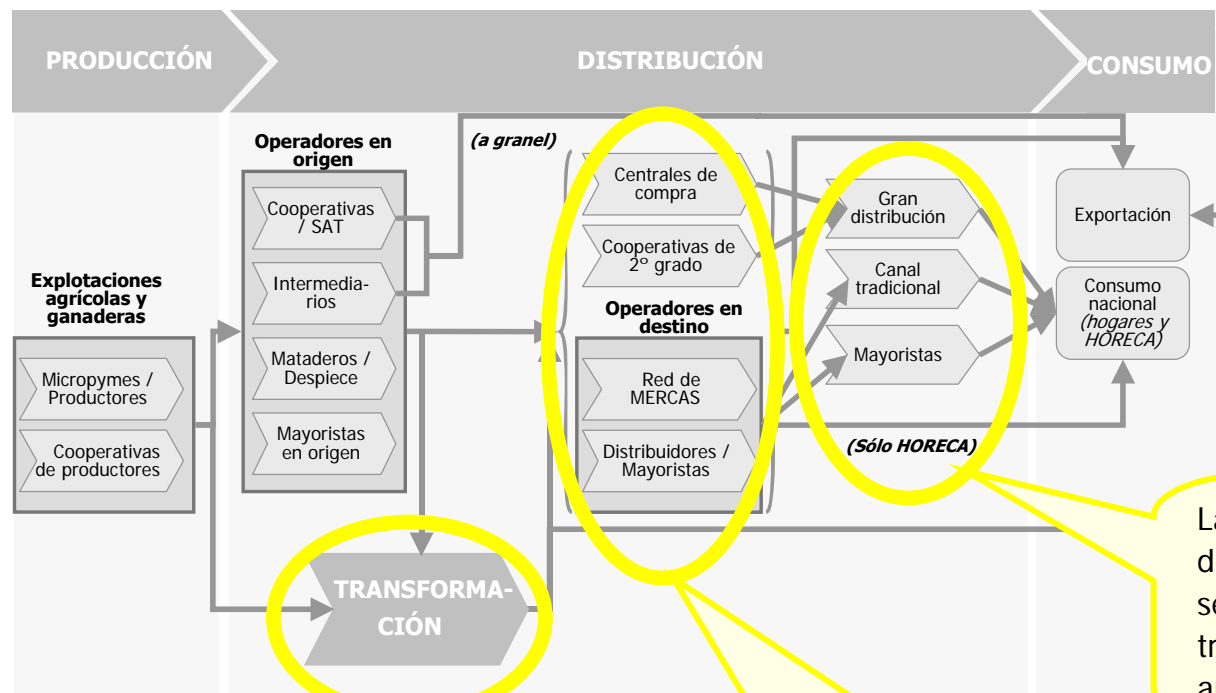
PRODUCCIÓN

DISTRIBUCIÓN

CONSUMO

Explotaciones agrícolas y ganaderas

Micropymes / Productores

Cooperativas de productores

Operadores en origen

Cooperativas / SAT

Intermediarios

Mataderos / Despiece

Mayoristas en origen

TRANSFORMACIÓN

(a granel)

Centrales de compra

Cooperativas de 2º grado

Operadores en destino

Red de MERCAS

Distribuidores / Mayoristas

Gran distribución

Canal tradicional

Mayoristas

(Sólo HORECA)

Exportación

Consumo nacional (hogares y HORECA)

La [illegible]
d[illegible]
s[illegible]
tr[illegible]
a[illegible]